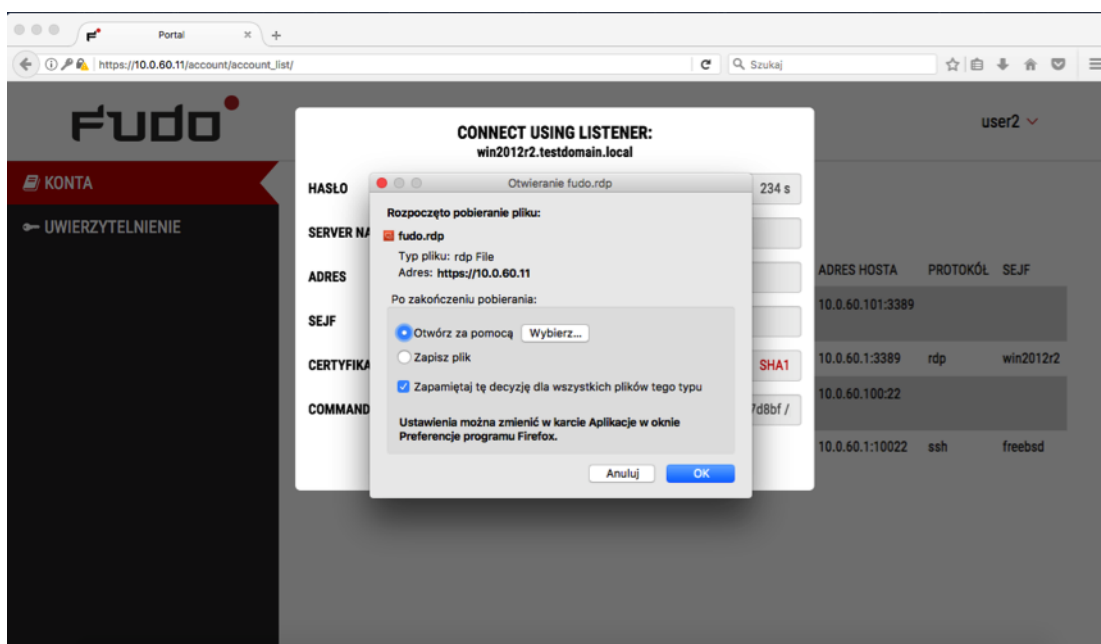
Portal

https://10.0.60.11/account/account_list/

Szukaj

FUDO

user2

KONTA

UWIERZYTELNIENIE

CONNECT USING LISTENER:
win2012r2.testdomain.local

HASŁO

234 s

SERVER NA

ADRES

SEJF

CERTYFIKA

SHA1

COMMAND

7d8bf /

ADRES HOSTA | PROTOKÓŁ | SEJF

10.0.60.101:3389

10.0.60.1:3389 rdp win2012r2

10.0.60.100:22

10.0.60.1:10022 ssh freebsd

Otwieranie fudo.rdp

Rozpoczęto pobieranie pliku:

fudo.rdp

Typ pliku: rdp File
Adres: https://10.0.60.11

Po zakończeniu pobierania:

Otwórz za pomocą Wybierz...

Zapisz plik

Zapamiętaj tę decyzję dla wszystkich plików tego typu

Ustawienia można zmienić w karcie Aplikacje w oknie Preferencje programu Firefox.

Anuluj OK